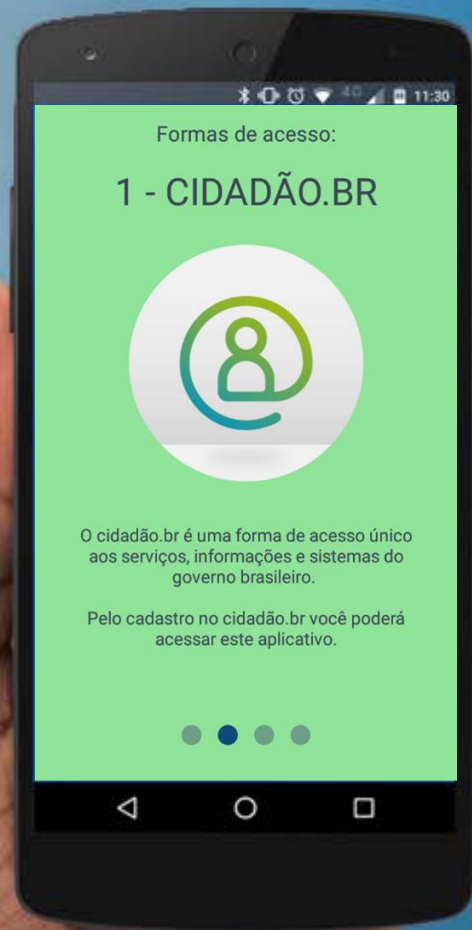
4G 11:30

Formas de acesso:

1 - CIDADÃO.BR

O cidadão.br é uma forma de acesso único aos serviços, informações e sistemas do governo brasileiro.

Pelo cadastro no cidadão.br você poderá acessar este aplicativo.